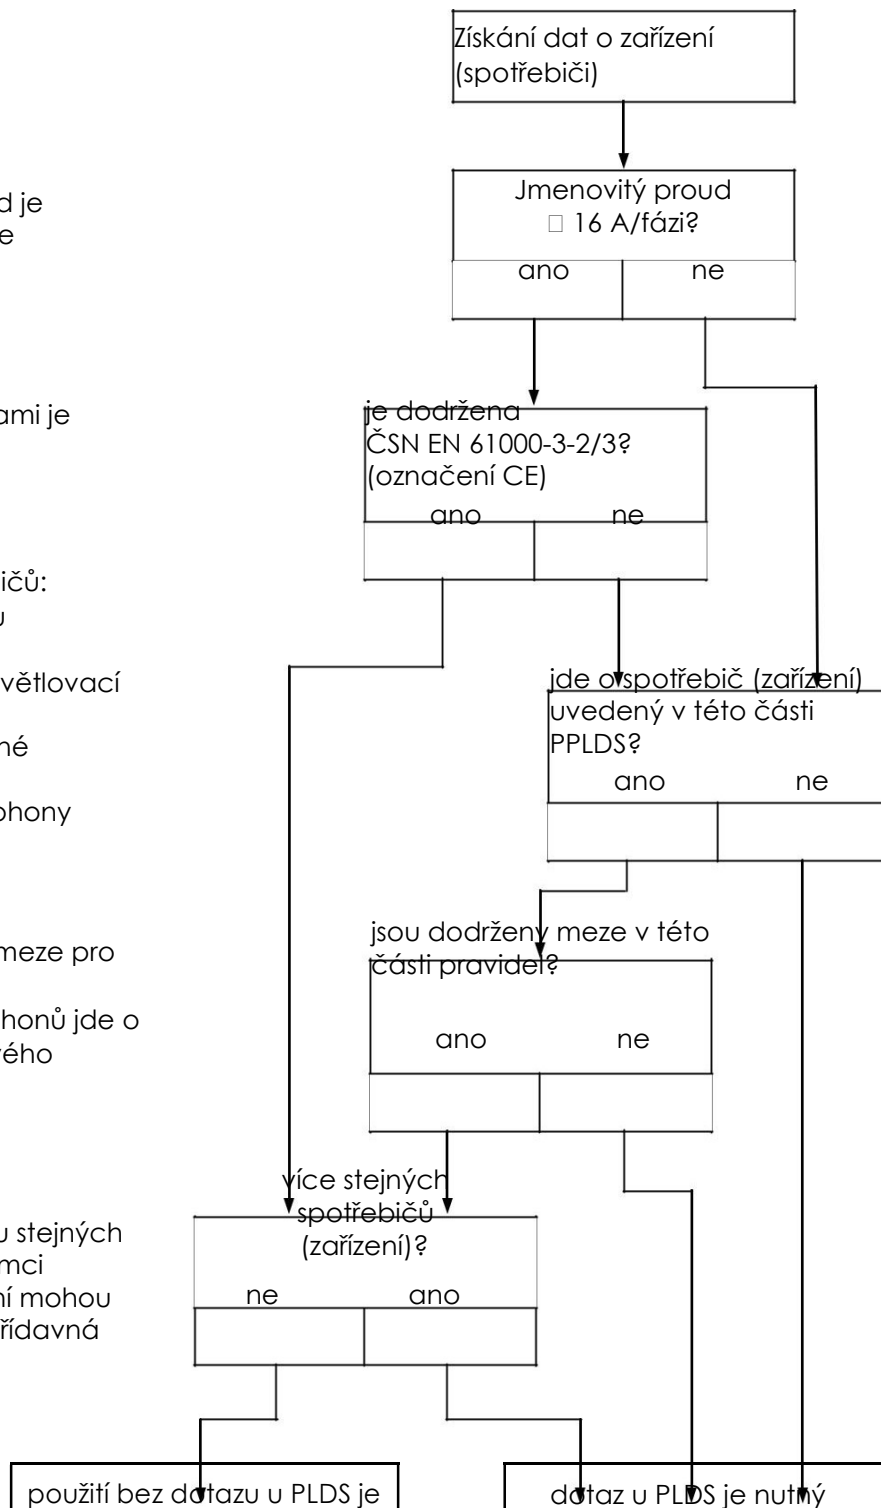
d je
e

ami je

ičů:
u

větlovací

né

phony

meze pro

honů jde o
ého

u stejných
mci
ní mohou
řídavná

Získání dat o zařízení (spotřebiči)

Jmenovitý proud
□ 16 A/fázi?

ano | ne

je dodržena
ČSN EN 61000-3-2/3?
(označení CE)

ano | ne

jde o spotřebič (zařízení) uvedený v této části PPLDS?

ano | ne

jsou dodrženy meze v této části pravidel?

ano | ne

více stejných spotřebičů (zařízení)?

ne | ano

použití bez dotazu u PLDS je

dotaz u PLDS je nutný